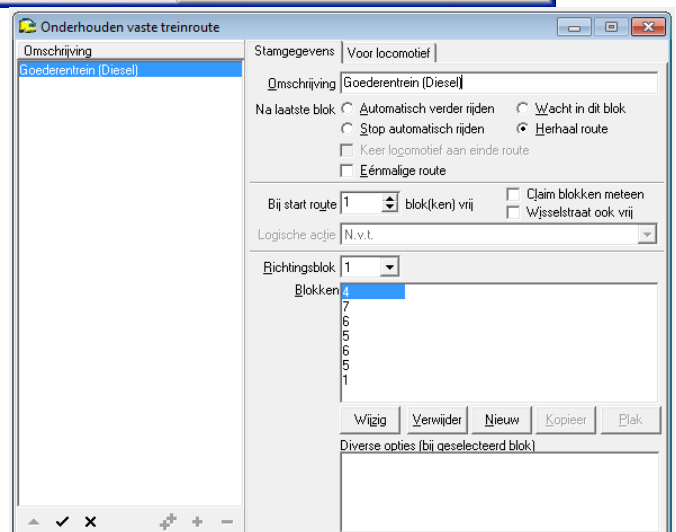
Onderhouden vaste treinroute

Omschrijving
Goederentrein (Diesel)

Stamgegevens | Voor locomotief

Omschrijving Goederentrein (Diesel)

Na laatste blok
Automatisch verder rijden
Wacht in dit blok
Stop automatisch rijden
Herhaal route
Keer locomotief aan einde route
Éénmalige route

Bij start route 1 blok(ken) vrij
Claim blokken meteen
Wisselstraat ook vrij

Logische actie N.v.t.

Richtingsblok 1

Blokken
4
7
6
5
6
5
1

Wijzig | Verwijder | Nieuw | Kopieer | Plak

Diverse opties (bij geselecteerd blok)